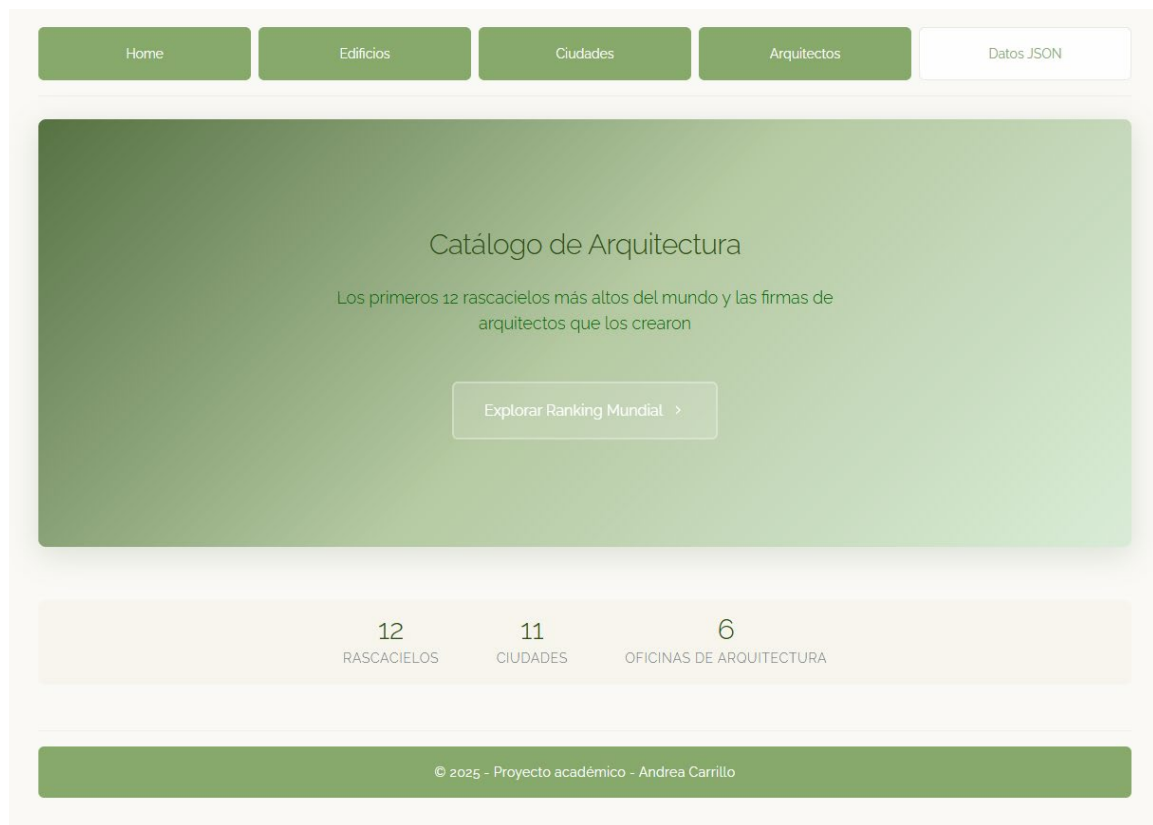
Home
Edificios
Ciudades
Arquitectos
Datos JSON

Catálogo de Arquitectura

Los primeros 12 rascacielos más altos del mundo y las firmas de arquitectos que los crearon

Explorar Ranking Mundial >

12
RASCACIELOS

11
CIUDADES

6
OFICINAS DE ARQUITECTURA

© 2025 - Proyecto académico - Andrea Carrillo